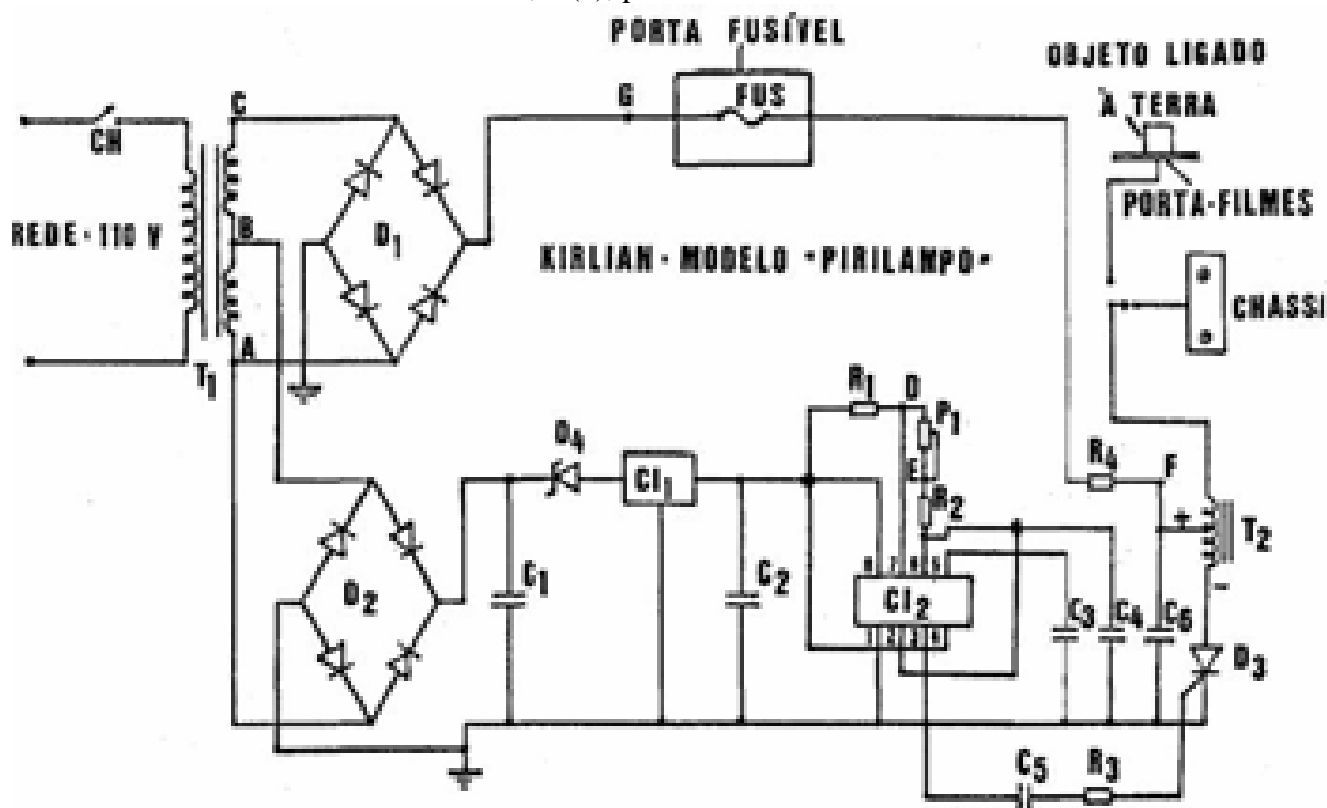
PORTA FUSÍVEL

OBJETO LIGADO À TERRA

PORTA-FILMES

CH

C

G

FUS

REDE - 110 V

B

$D_1$

KIRLIAN - MODELO "PIRILAMPO"

CHASSI

A

$T_1$

$R_1$

D

$P_1$

E

$R_2$

$D_4$

$CI_1$

$R_4$

F

+

$T_2$

-

$D_2$

$C_1$

$C_2$

$CI_2$

8 7 6 5

1 2 3 4

$C_3$

$C_4$

$C_6$

$D_3$

$C_5$

$R_3$